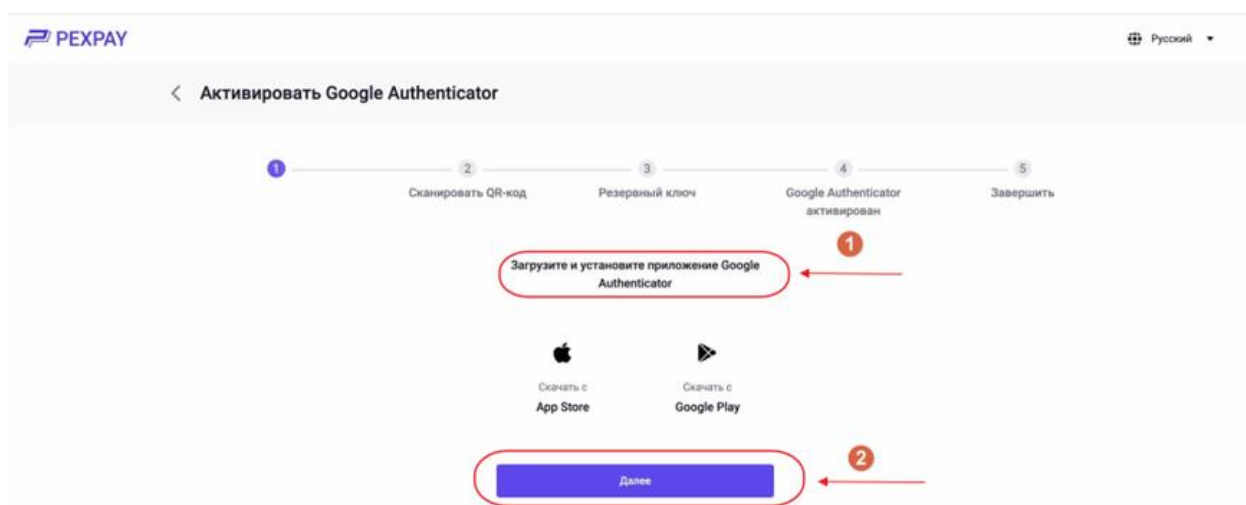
PEXPAY

Русский

Активировать Google Authenticator

1

2
Сканировать QR-код

3
Резервный ключ

4
Google Authenticator активирован

5
Завершить

1

Загрузите и установите приложение Google Authenticator

Скачать с
App Store

Скачать с
Google Play

2

Далее